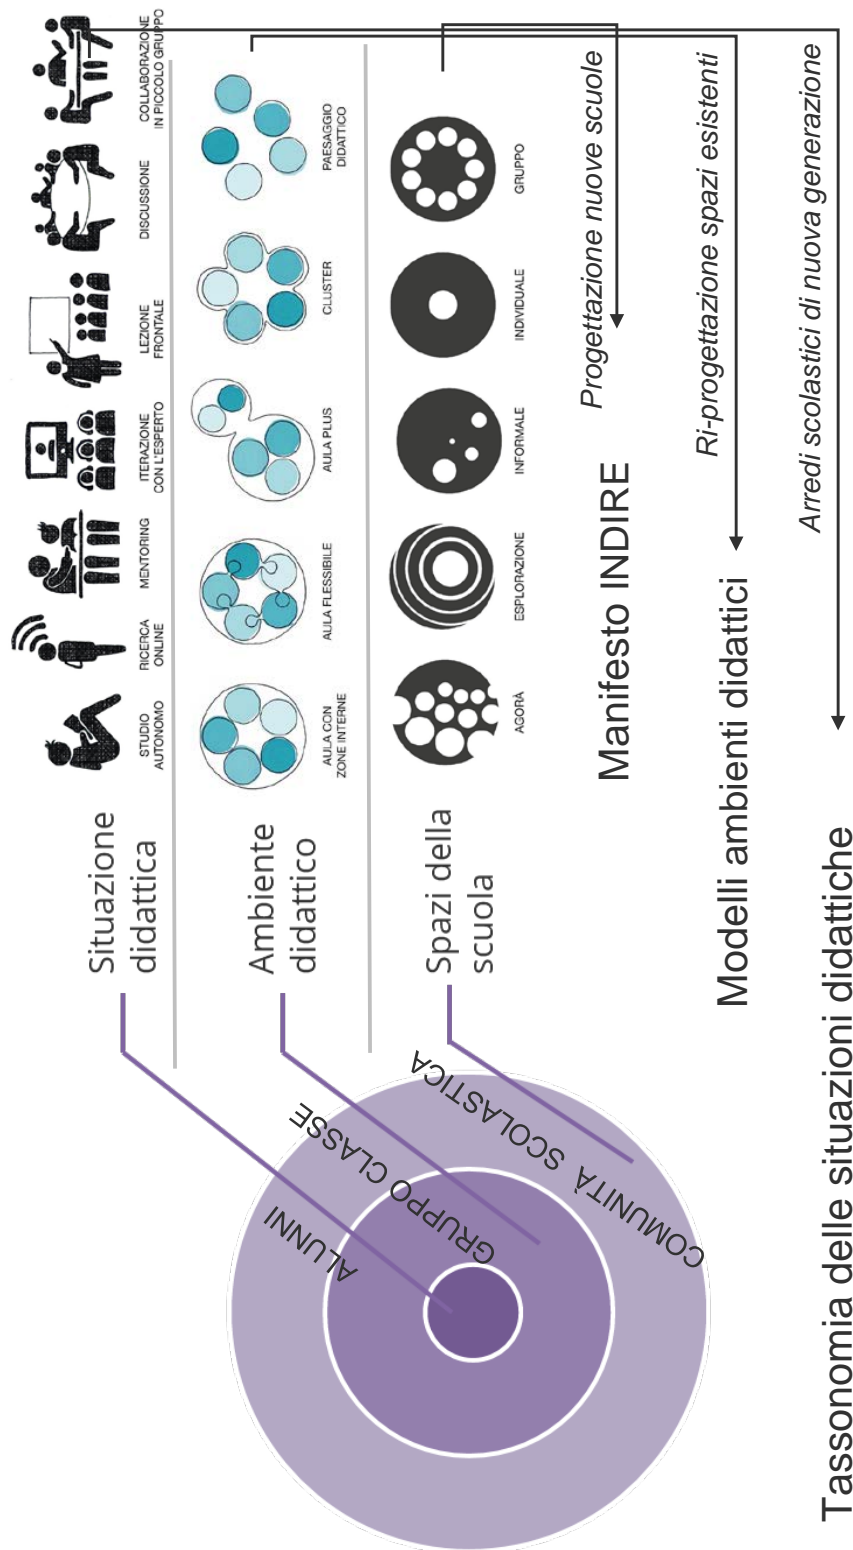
Situazione didattica

STUDIO AUTONOMO
RICERCA ONLINE
MENTORING
ITERAZIONE CON L'ESPERTO
LEZIONE FRONTALE
DISCUSSIONE
COLLABORAZIONE IN PICCOLO GRUPPO

Ambiente didattico

AULA CON ZONE INTERNE
AULA FLESSIBILE
AULA PLUS
CLUSTER
PAESAGGIO DIDATTICO

Spazi della scuola

AGORÀ
ESPLORAZIONE
INFORMALE
INDIVIDUALE
GRUPPO

ALUNNI
GRUPPO CLASSE
COMUNITÀ SCOLASTICA

Progettazione nuove scuole
Manifesto INDIRE
Ri-progettazione spazi esistenti
Modelli ambienti didattici
Arredi scolastici di nuova generazione
Tassonomia delle situazioni didattiche